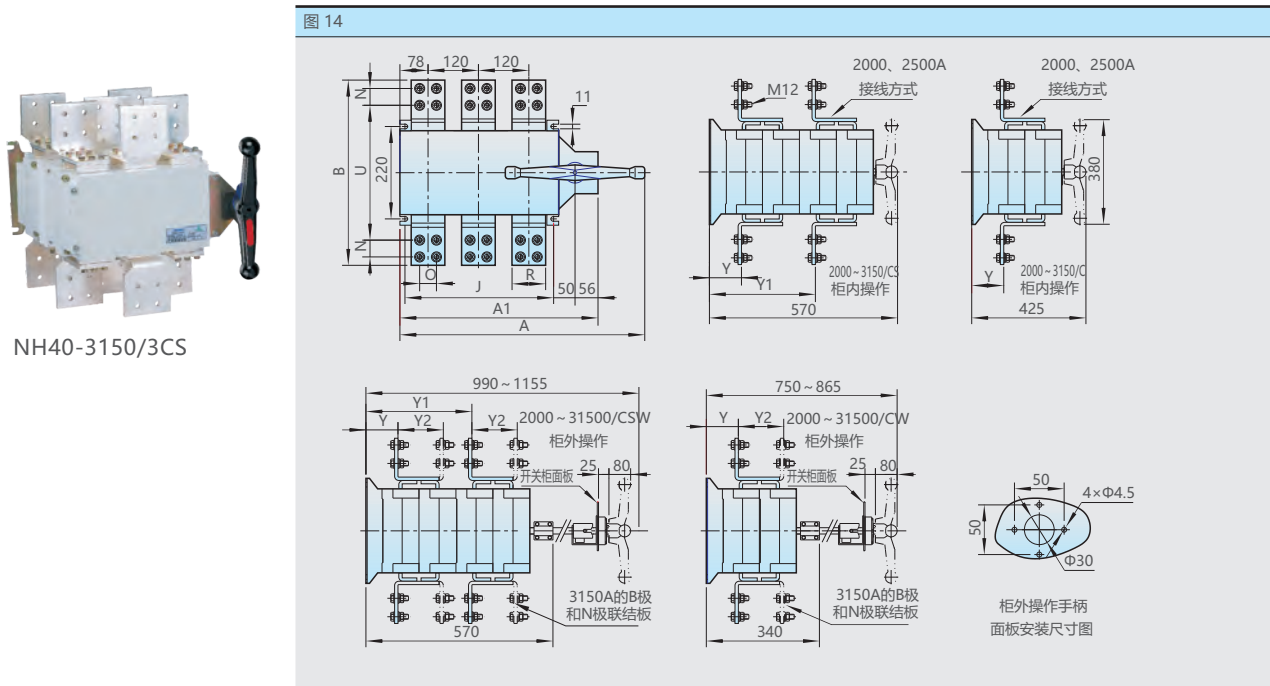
NH40-3150/3CS

图 14

78 120 120
N
B
U
220
N
11
O
J
R
50 56
A1
A

2000、2500A
M12
接线方式
Y
Y1
2000~3150/CS
柜内操作
570

2000、2500A
接线方式
380
Y
2000~3150/C
柜内操作
425

990~1155
Y1
Y Y2
Y2
2000~31500/CSW
柜外操作
开关柜面板
25 80
3150A的B极
和N极联结板
570

750~865
Y Y2
2000~31500/CW
柜外操作
开关柜面板
25 80
3150A的B极
和N极联结板
340

50
$4\times\Phi4.5$
50
$\Phi30$
柜外操作手柄
面板安装尺寸图